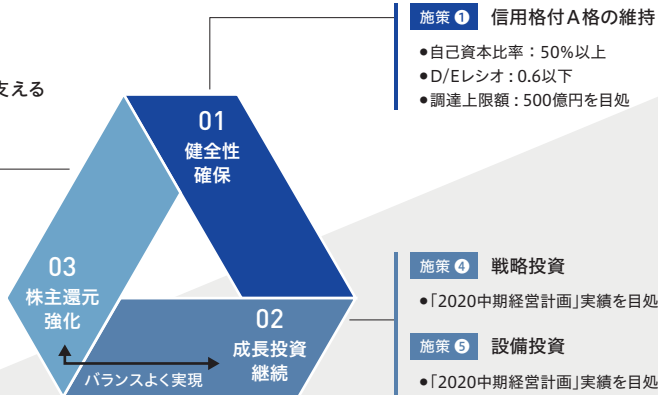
支える

施策 ❶ 信用格付A格の維持

●自己資本比率：50%以上
●D/Eレシオ：0.6以下
●調達上限額：500億円を目処

01
健全性
確保

03
株主還元
強化

02
成長投資
継続

バランスよく実現

施策 ❹ 戦略投資

●「2020中期経営計画」実績を目処

施策 ❺ 設備投資

●「2020中期経営計画」実績を目処